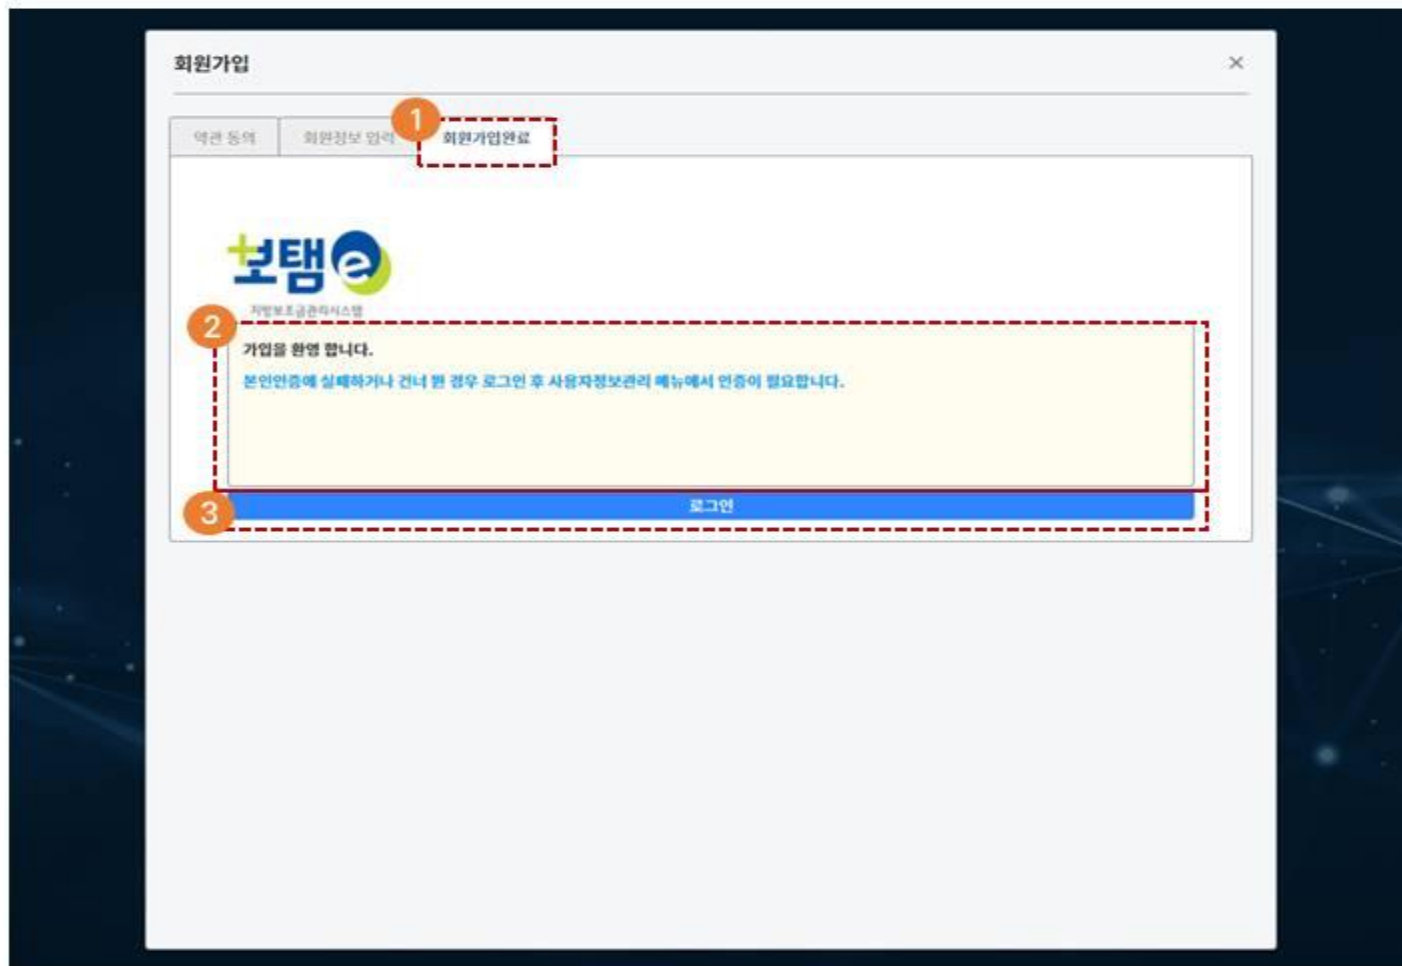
회원가입

×

약관 동의

회원정보 입력

1

회원가입완료

보탬e

지방보조금관리시스템

2

가입을 환영 합니다.

본인인증에 실패하거나 건너 뛴 경우 로그인 후 사용자정보관리 메뉴에서 인증이 필요합니다.

3

로그인